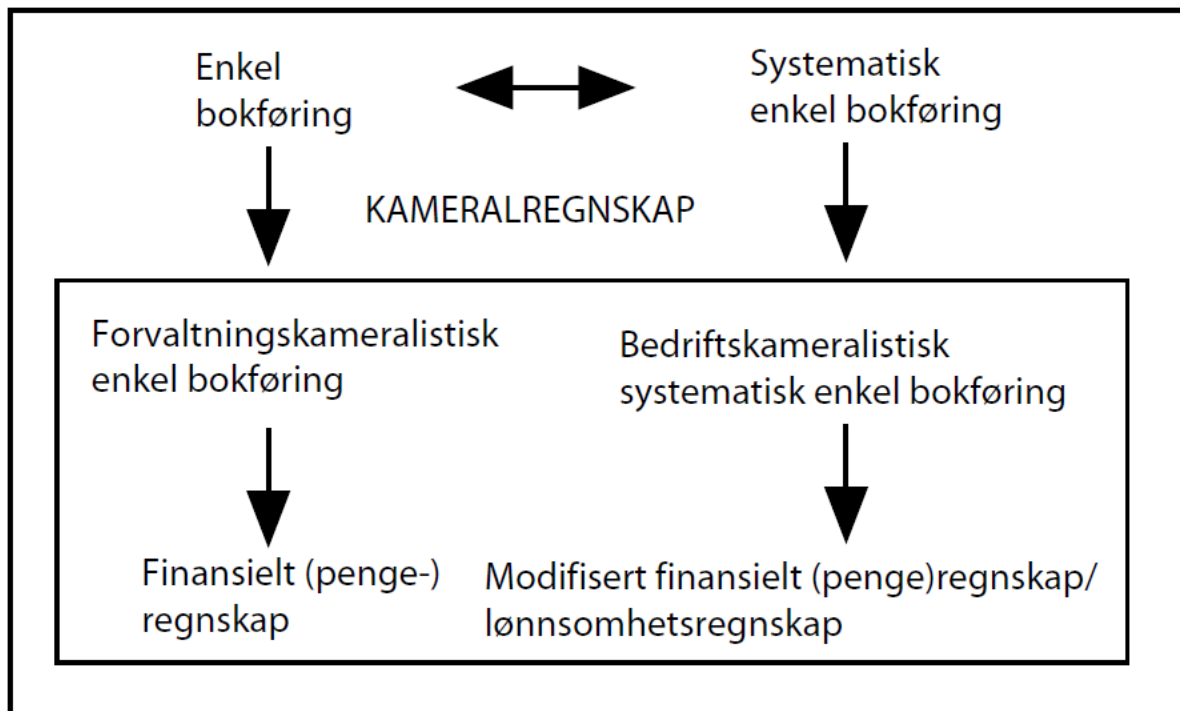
Enkel bokføring

Systematisk enkel bokføring

KAMERALREGNSKAP

Forvaltningskameralistisk enkel bokføring

Bedriftskameralistisk systematisk enkel bokføring

Finansielt (penge-) regnskap

Modifisert finansielt (penge)regnskap/ lønnsomhetsregnskap